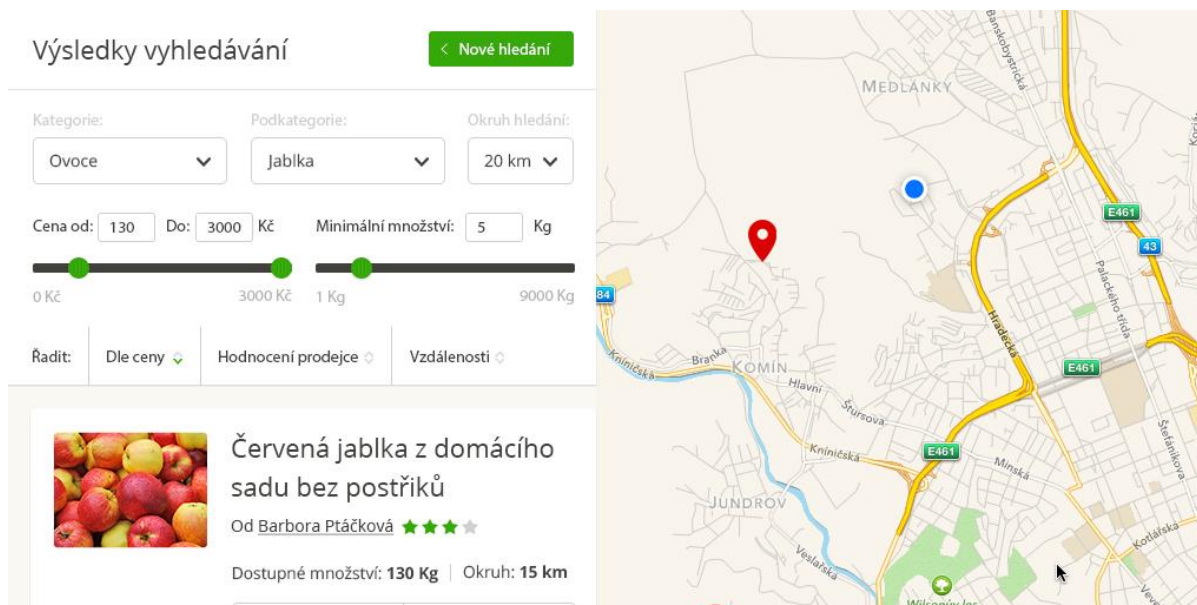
Výsledky vyhledávání

< Nové hledání

Kategorie:
Ovoce

Podkategorie:
Jablka

Okruh hledání:
20 km

Cena od: 130 Do: 3000 Kč

Minimální množství: 5 Kg

0 Kč
3000 Kč
1 Kg
9000 Kg

Řadit: Dle ceny | Hodnocení prodejce | Vzdálenosti

Červená jablka z domácího sadu bez postřiků

Od Barbora Ptáčková

Dostupné množství: 130 Kg | Okruh: 15 km

MEDLÁNKY
Banskobystrická
E461
43
84
Palackého třída
Hradecká
E461
Kníničská
Branka
KOMÍN
Hlavní
Šrůrsova
Kníničská
E461
Minská
Štefánikova
JUNDROV
Veslařská
Kotlářská
Wilsonův les